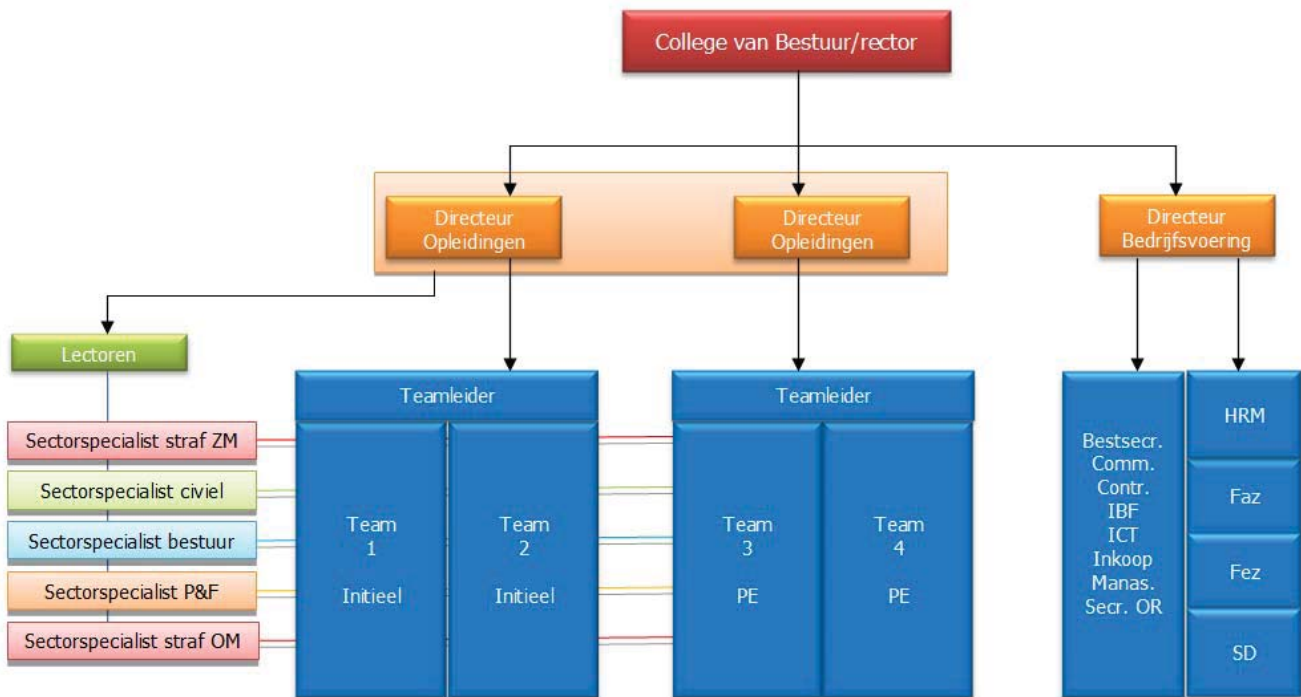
College van Bestuur/rector

Directeur Opleidingen

Directeur Opleidingen

Directeur Bedrijfsvoering

Lectoren

Sectorspecialist straf ZM

Sectorspecialist civiel

Sectorspecialist bestuur

Sectorspecialist P&F

Sectorspecialist straf OM

Teamleider

Team 1 Initieel

Team 2 Initieel

Teamleider

Team 3 PE

Team 4 PE

Bestsecr.
Comm.
Contr.
IBF
ICT
Inkoop
Manas.
Secr. OR

HRM

Faz

Fez

SD